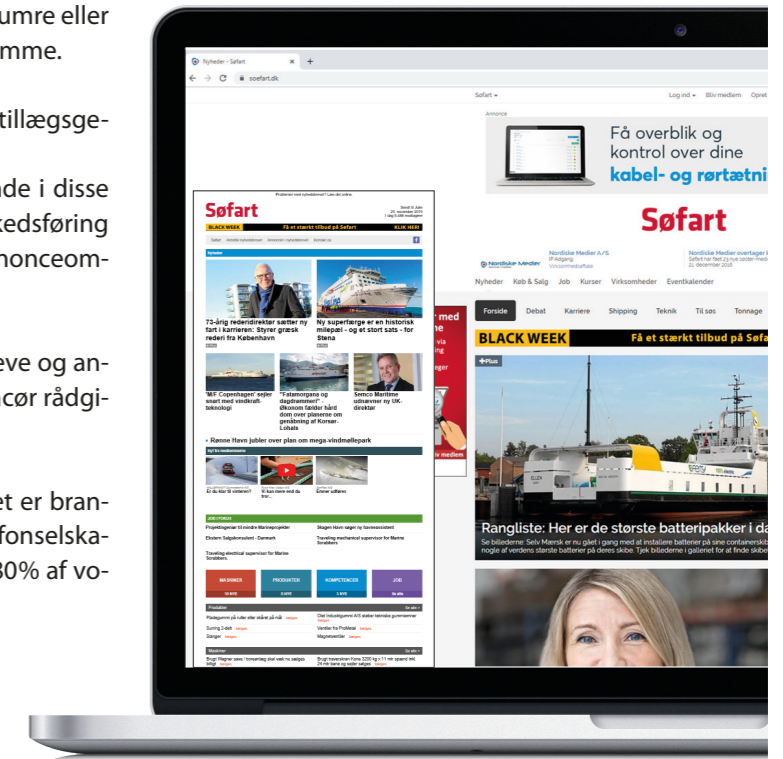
numre eller
mme.

tillægsge-

nde i disse
kedsføring
nonceom-

eve og an-
ncør rådgi-

et er bran-
fonselska-
30% af vo-

Nyheder - Søfart
soefart.dk

Søfart
Log ind
Bliv medlem

Få overblik og
kontrol over dine
kabel- og rørtætni

Søfart

Nordiske Medier
Nordiske Medier A/S
Nordiske Medier overtager

Nyheder Køb & Salg Job Kurser Virksomheder Eventkalender

Forside Debat Karriere Shipping Teknik Til søs Tonnage

BLACK WEEK Få et stærkt tilbud på Søfa

Plus

Rangliste: Her er de største batteripakker i da

Søfart
BLACK WEEK Få et stærkt tilbud på Søfart KLIK HER

73-årig rederidirektør sætter ny fart i karrieren: Styrer græsk rederi fra København

Ny superfærge er en historisk milepæl - og et stort sats - for Stena

'M/F Copenhagen' sejler smart med vindkraftteknologi

"Fatamorgana og dagdrømmeri" - Økonom fælder hård dom over planerne om genåbning af Korsør-Lohals

Semco Maritime udnævner ny UK-direktør

Rønne Havn jubler over plan om mega-vindmøllepark

Er du klar til vinteren?
Vi kan mere end du tror...
Emner udføres

Projektingeniør til mindre Marineprojekter
Skagen Havn søger ny havneassistent
Ekstern Salgskonsulent - Danmark
Traveling mechanical supervisor for Marine Scrubbers
Traveling electrical supervisor for Marine Scrubbers

MASKINER PRODUKTER KOMPETENCER JOB

Produkter
Maskiner

med
via
medlem